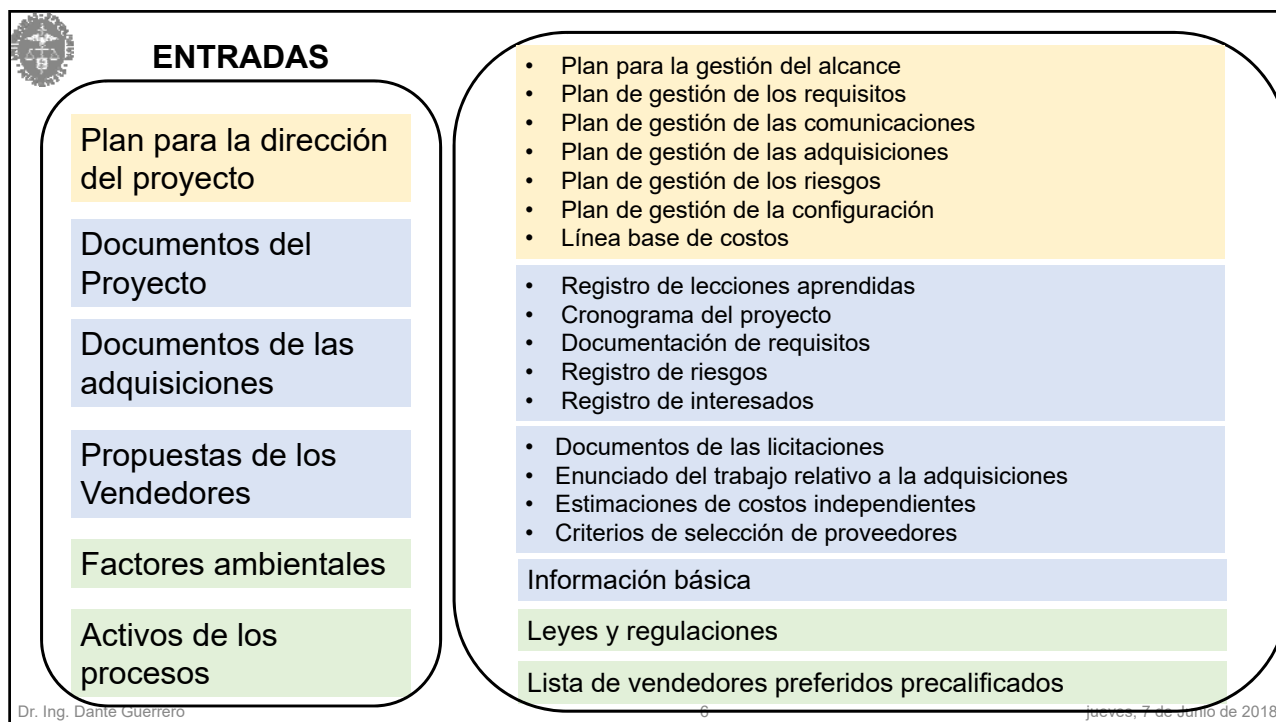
ENTRADAS

Plan para la dirección del proyecto

Documentos del Proyecto

Documentos de las adquisiciones

Propuestas de los Vendedores

Factores ambientales

Activos de los procesos

- Plan para la gestión del alcance
- Plan de gestión de los requisitos
- Plan de gestión de las comunicaciones
- Plan de gestión de las adquisiciones
- Plan de gestión de los riesgos
- Plan de gestión de la configuración
- Línea base de costos

- Registro de lecciones aprendidas
- Cronograma del proyecto
- Documentación de requisitos
- Registro de riesgos
- Registro de interesados

- Documentos de las licitaciones
- Enunciado del trabajo relativo a la adquisiciones
- Estimaciones de costos independientes
- Criterios de selección de proveedores

Información básica

Leyes y regulaciones

Lista de vendedores preferidos precalificados

Dr. Ing. Dante Guerrero

6

jueves, 7 de Junio de 2018